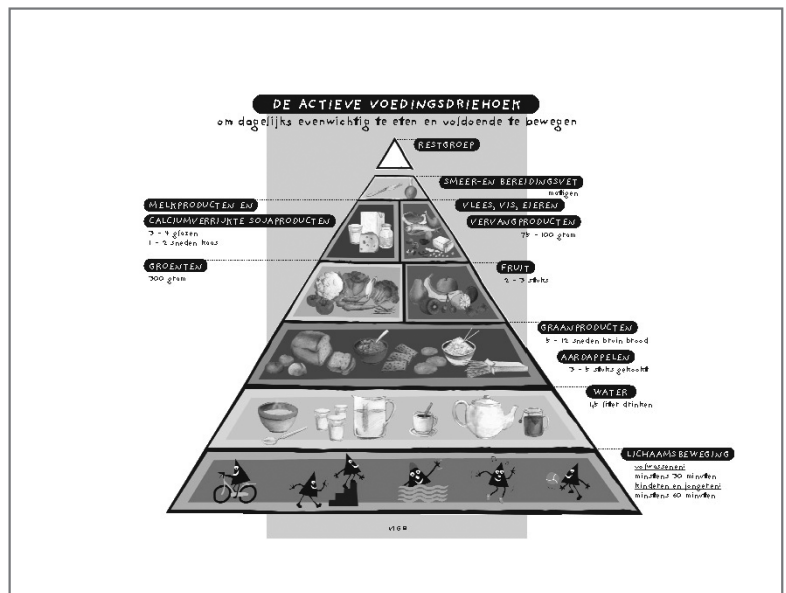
DE ACTIEVE VOEDINGSDRIEHOEK
om dagelijks evenwichtig te eten en voldoende te bewegen

RESTGROEP

SMEER- EN BEREIDINGSVET
matigen

MELKPRODUCTEN EN
CALCIUMVERRIJKTE SOJAPRODUCTEN
2 - 4 glazen
1 - 2 sneden kaas

VLEES, VIS, EIEREN
VERVANGPRODUCTEN
75 - 100 gram

GROENTEN
300 gram

FRUIT
2 - 3 stuks

GRAANPRODUCTEN
5 - 12 sneden bruin brood

AARDAPPELEN
3 - 5 stuks gekookt

WATER
1,5 liter drinken

LICHAAMSBEWEGING
volwassenen:
minstens 30 minuten
kinderen en jongeren:
minstens 60 minuten

VIGeZ